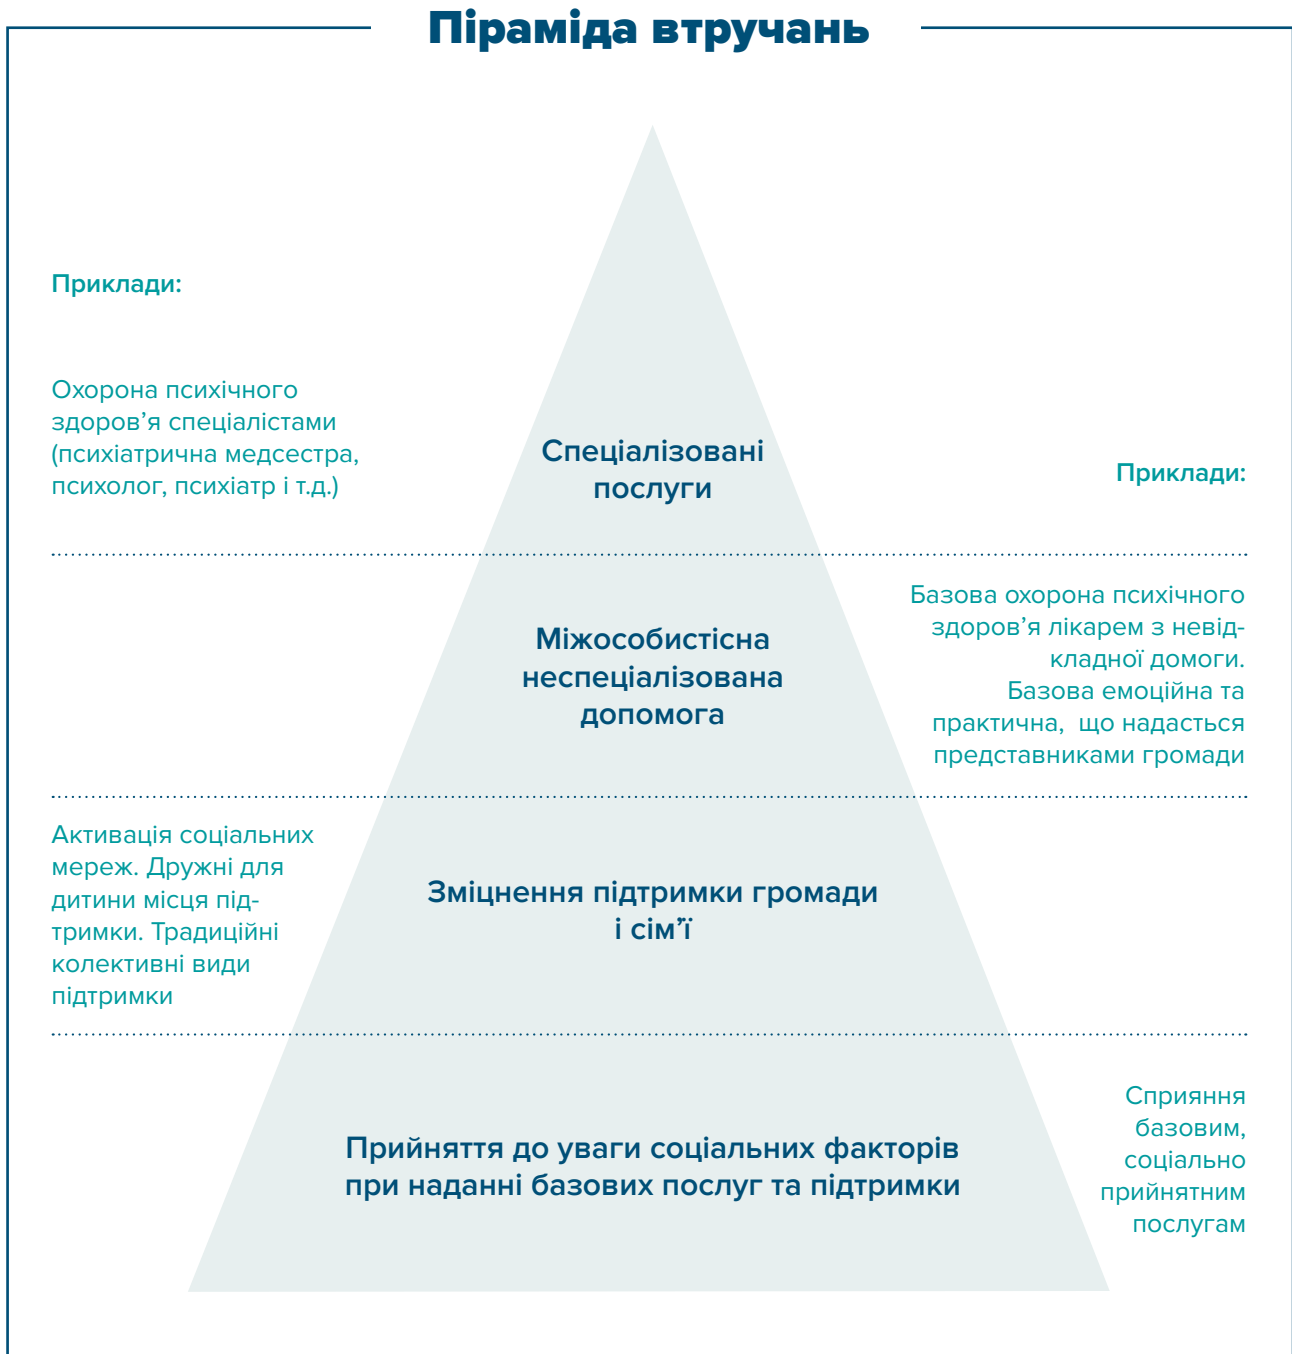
Піраміда втручань

Приклади:

Охорона психічного здоров'я спеціалістами (психіатрична медсестра, психолог, психіатр і т.д.)

Спеціалізовані послуги

Приклади:

Міжособистісна неспеціалізована допомога

Базова охорона психічного здоров'я лікарем з невідкладної домоги. Базова емоційна та практична, що надасться представниками громади

Активація соціальних мереж. Дружні для дитини місця підтримки. Традиційні колективні види підтримки

Зміцнення підтримки громади і сім'ї

Прийняття до уваги соціальних факторів при наданні базових послуг та підтримки

Сприяння базовим, соціально прийнятним послугам